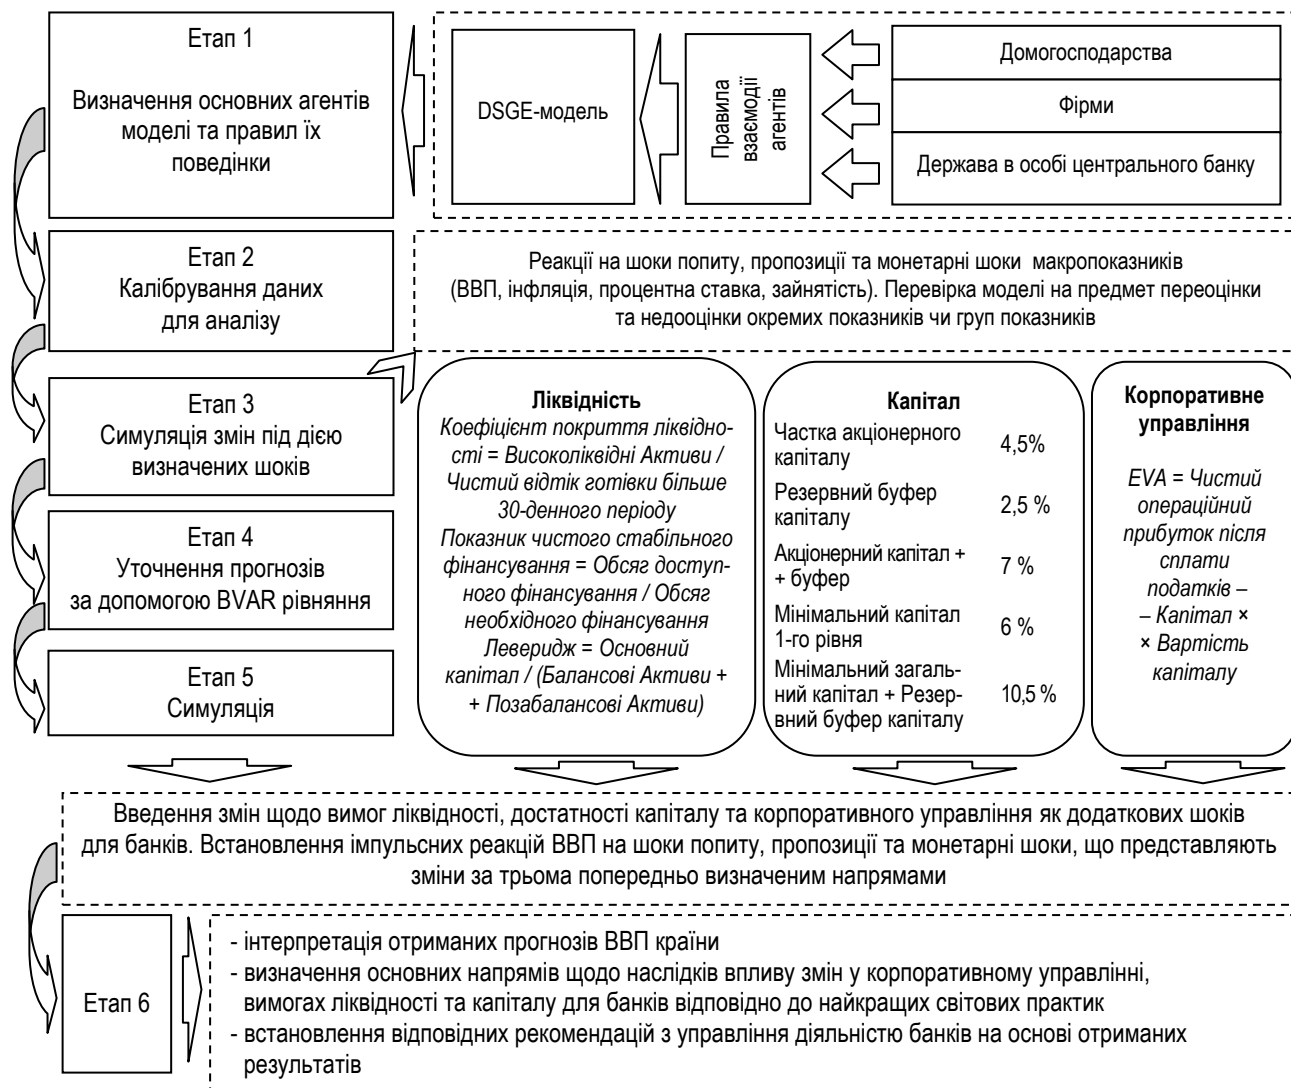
Етап 1

Визначення основних агентів моделі та правил їх поведінки

DSGE-модель

Правила взаємодії агентів

Домогосподарства

Фірми

Держава в особі центрального банку

Етап 2
Калібрування даних для аналізу

Реакції на шоки попиту, пропозиції та монетарні шоки макропоказників (ВВП, інфляція, процентна ставка, зайнятість). Перевірка моделі на предмет переоцінки та недооцінки окремих показників чи груп показників

Етап 3
Симуляція змін під дією визначених шоків

Етап 4
Уточнення прогнозів за допомогою BVAR рівняння

Етап 5
Симуляція

**Ліквідність**
*Коефіцієнт покриття ліквідності = Високоліквідні Активи / Чистий відтік готівки більше 30-денного періоду*
*Показник чистого стабільного фінансування = Обсяг доступного фінансування / Обсяг необхідного фінансування*
*Леверидж = Основний капітал / (Балансові Активи + + Позабалансові Активи)*

**Капітал**

| | |
|---|---|
| Частка акціонерного капіталу | 4,5% |
| Резервний буфер капіталу | 2,5 % |
| Акціонерний капітал + + буфер | 7 % |
| Мінімальний капітал 1-го рівня | 6 % |
| Мінімальний загальний капітал + Резервний буфер капіталу | 10,5 % |

**Корпоративне управління**

*EVA = Чистий операційний прибуток після сплати податків – – Капітал × × Вартість капіталу*

Введення змін щодо вимог ліквідності, достатності капіталу та корпоративного управління як додаткових шоків для банків. Встановлення імпульсних реакцій ВВП на шоки попиту, пропозиції та монетарні шоки, що представляють зміни за трьома попередньо визначеним напрямами

Етап 6

- інтерпретація отриманих прогнозів ВВП країни
- визначення основних напрямів щодо наслідків впливу змін у корпоративному управлінні, вимогах ліквідності та капіталу для банків відповідно до найкращих світових практик
- встановлення відповідних рекомендацій з управління діяльністю банків на основі отриманих результатів